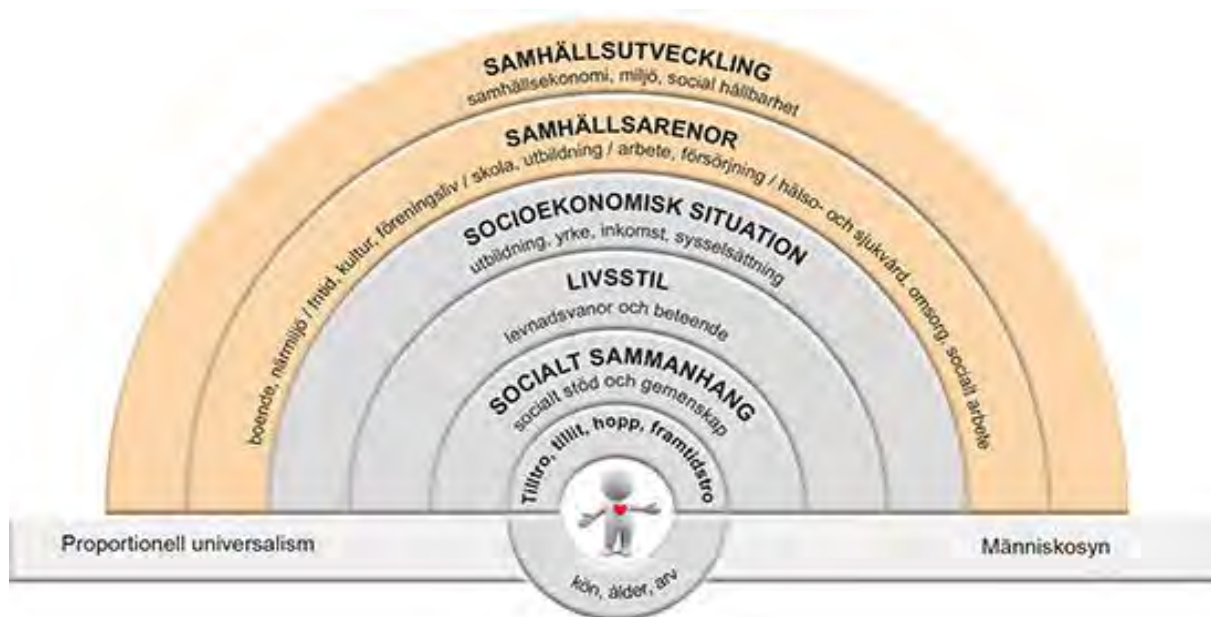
SAMHÄLLSUTVECKLING
samhällsekonomi, miljö, social hållbarhet

SAMHÄLLSARENOR
boende, närmiljö / fritid, kultur, föreningsliv / skola, utbildning / arbete, försörjning / hälso- och sjukvård, omsorg, socialt arbete

SOCIOEKONOMISK SITUATION
utbildning, yrke, inkomst, sysselsättning

LIVSSTIL
levnadsvanor och beteende

SOCIALT SAMMANHANG
socialt stöd och gemenskap

Tilltro, tillit, hopp, framtidstro

Proportionell universalism

Människosyn

kön, ålder, arv